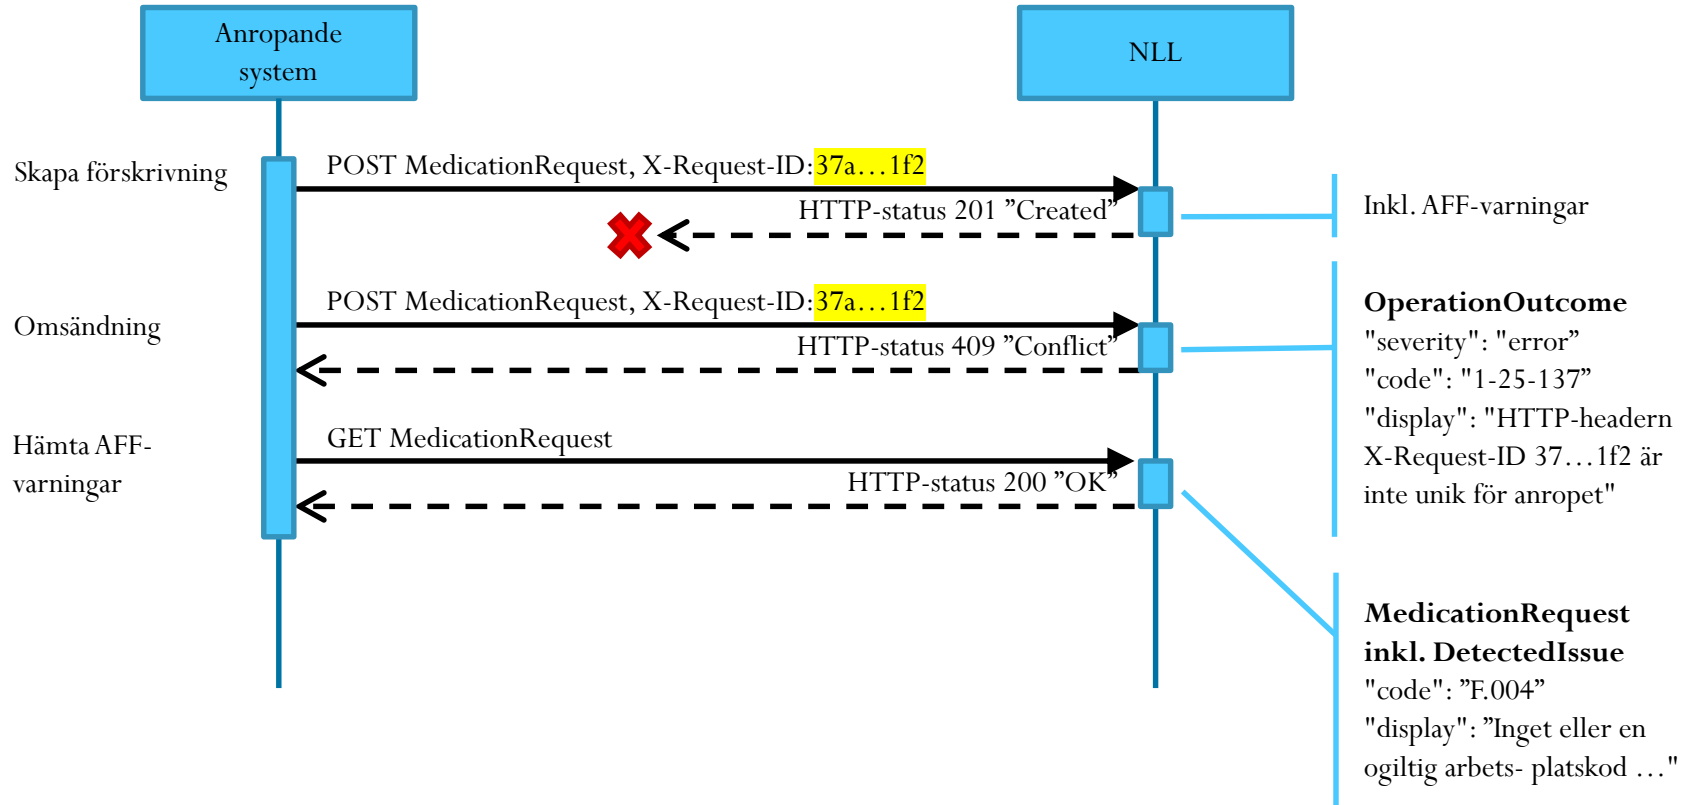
Anropande system

NLL

Skapa förskrivning

POST MedicationRequest, X-Request-ID:37a…1f2

HTTP-status 201 ”Created”

Inkl. AFF-varningar

Omsändning

POST MedicationRequest, X-Request-ID:37a…1f2

HTTP-status 409 ”Conflict”

**OperationOutcome**
"severity": "error”
"code": "1-25-137”
"display": "HTTP-headern X-Request-ID 37…1f2 är inte unik för anropet"

Hämta AFF-varningar

GET MedicationRequest

HTTP-status 200 ”OK”

**MedicationRequest inkl. DetectedIssue**
"code": ”F.004”
"display": ”Inget eller en ogiltig arbets- platskod …"